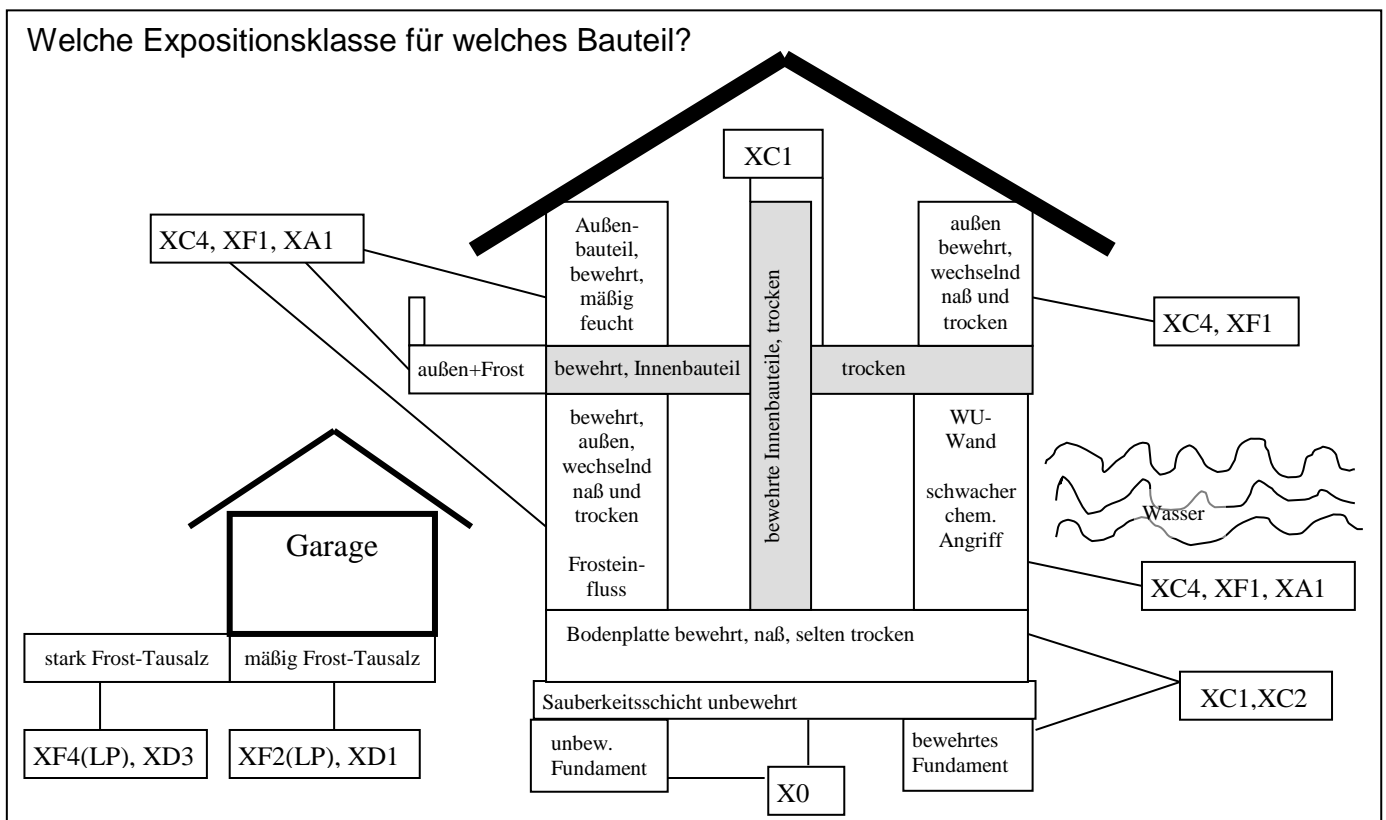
Welche Expositionsklasse für welches Bauteil?

XC1

XC4, XF1, XA1

Außenbauteil, bewehrt, mäßig feucht

bewehrte Innenbauteile, trocken

außen bewehrt, wechselnd naß und trocken

XC4, XF1

außen+Frost

bewehrt, Innenbauteil

trocken

bewehrt, außen, wechselnd naß und trocken

Frosteinfluss

WU-Wand

schwacher chem. Angriff

Wasser

Garage

XC4, XF1, XA1

stark Frost-Tausalz

mäßig Frost-Tausalz

Bodenplatte bewehrt, naß, selten trocken

XC1,XC2

Sauberkeitsschicht unbewehrt

XF4(LP), XD3

XF2(LP), XD1

unbew. Fundament

bewehrtes Fundament

X0